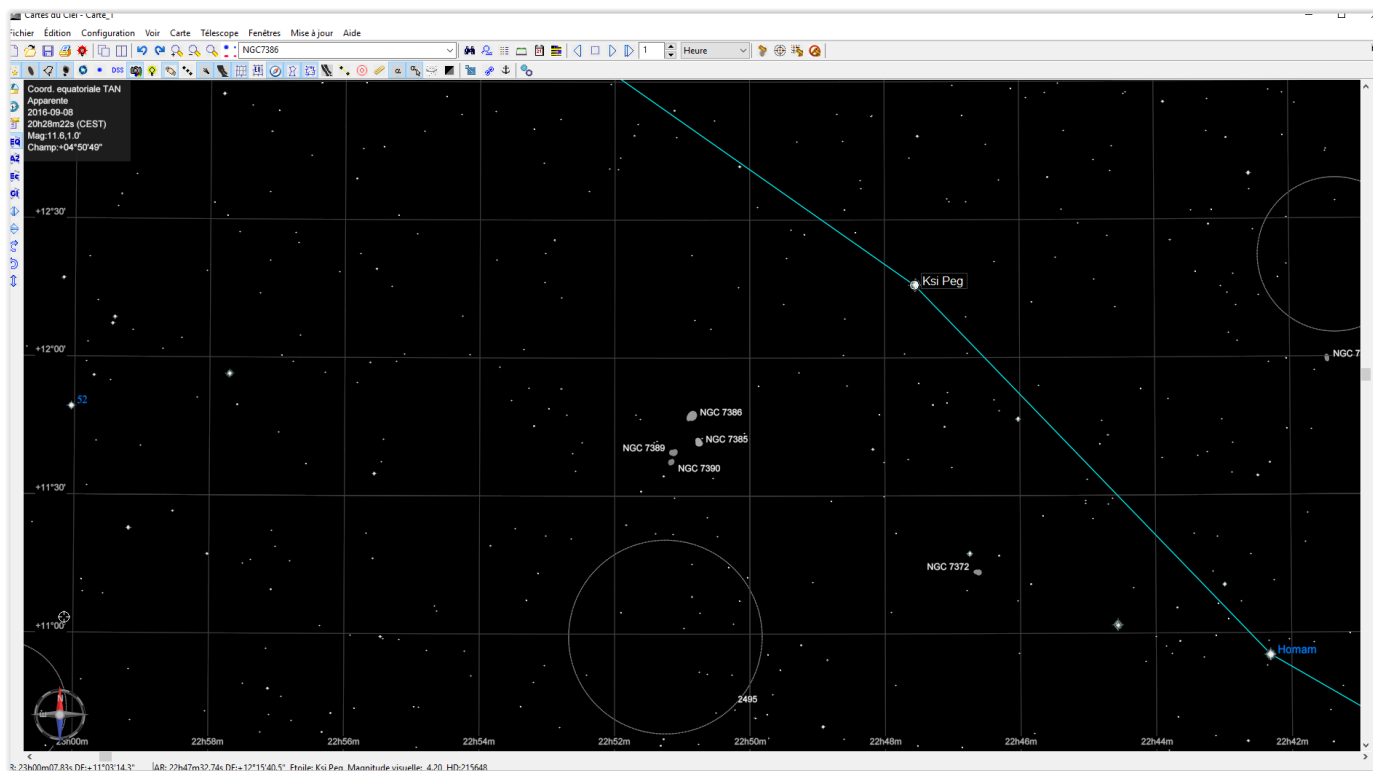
Cartes du Ciel - Carte_1

Fichier Édition Configuration Voir Carte Télescope Fenêtres Mise à jour Aide

NGC7386

1

Heure

DSS

Coord. equatoriale TAN
Apparente
2016-09-08
20h28m22s (CEST)
Mag:11.6,1.0'
Champ:+04°50'49"

+12°30'

+12°00'

+11°30'

+11°00'

Ksi Peg

52

NGC 7386

NGC 7385

NGC 7389

NGC 7390

NGC 7372

NGC 7

Homam

2495

23h00m 22h58m 22h56m 22h54m 22h52m 22h50m 22h48m 22h46m 22h44m 22h42m

R: 23h00m07.83s DE:+11°03'14.3"

AR: 22h47m32.74s DE:+12°15'40.5" Etoile: Ksi Peg Magnitude visuelle: 4.20 HD:215648